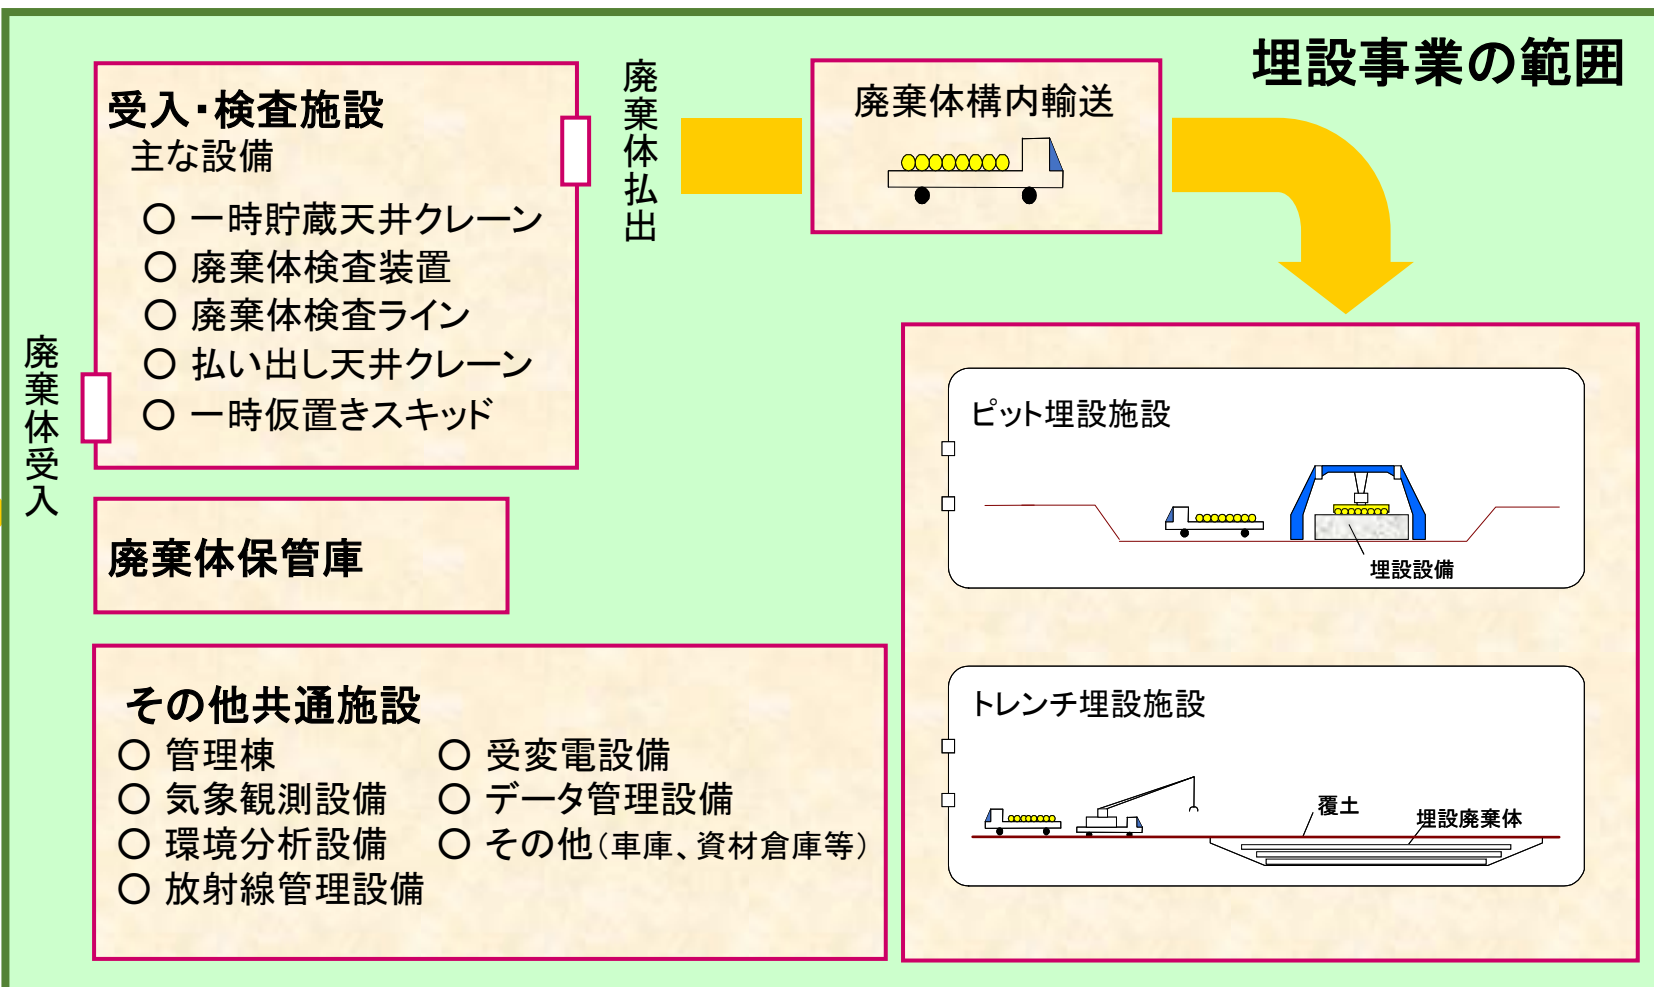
埋設事業の範囲

廃棄体受入

受入･検査施設
主な設備
○ 一時貯蔵天井クレーン
○ 廃棄体検査装置
○ 廃棄体検査ライン
○ 払い出し天井クレーン
○ 一時仮置きスキッド

廃棄体払出

廃棄体構内輸送

廃棄体保管庫

その他共通施設
○ 管理棟
○ 気象観測設備
○ 環境分析設備
○ 放射線管理設備
○ 受変電設備
○ データ管理設備
○ その他（車庫、資材倉庫等）

ピット埋設施設
埋設設備

トレンチ埋設施設
覆土
埋設廃棄体